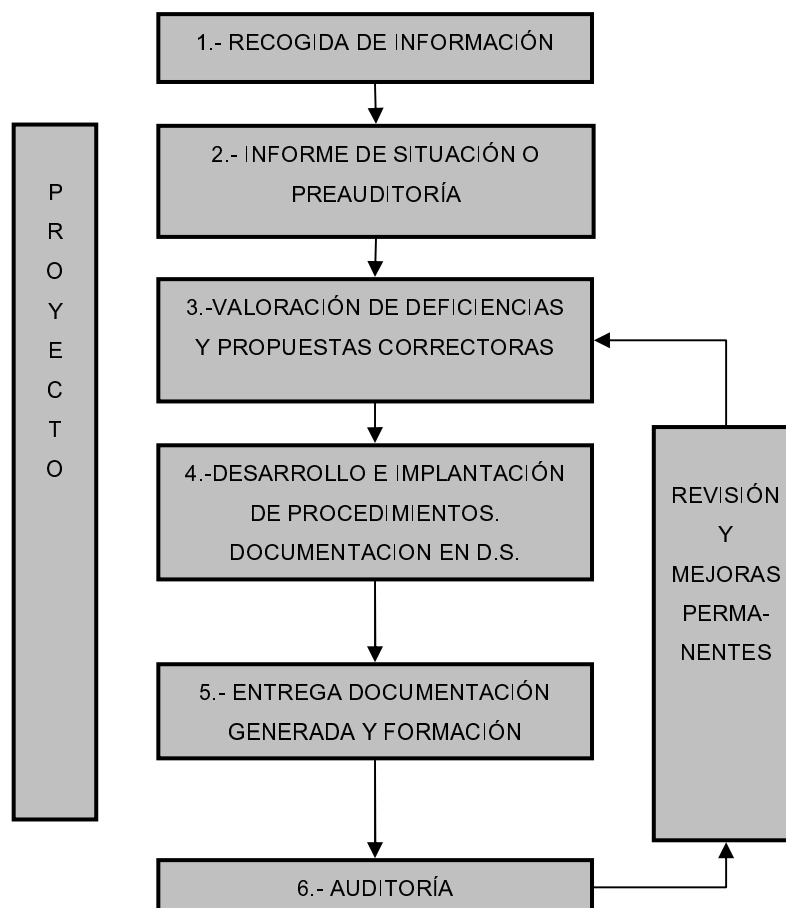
1.- RECOGIDA DE INFORMACIÓN

P R O Y E C T O

2.- INFORME DE SITUACIÓN O PREAUDITORÍA

3.-VALORACIÓN DE DEFICIENCIAS Y PROPUESTAS CORRECTORAS

4.-DESARROLLO E IMPLANTACIÓN DE PROCEDIMIENTOS. DOCUMENTACION EN D.S.

REVISIÓN Y MEJORAS PERMANENTES

5.- ENTREGA DOCUMENTACIÓN GENERADA Y FORMACIÓN

6.- AUDITORÍA